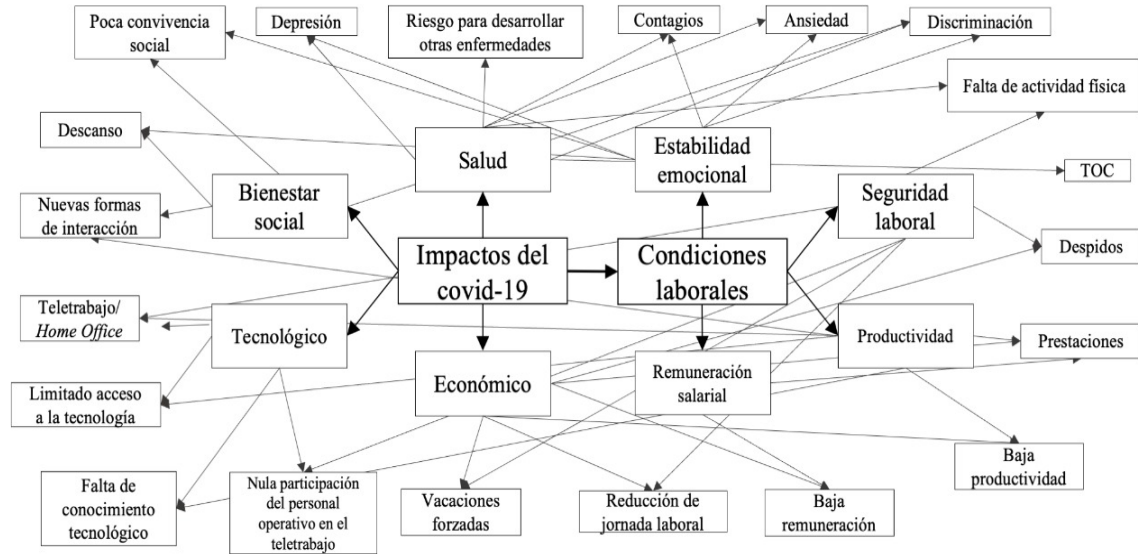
Poca convivencia social

Depresión

Riesgo para desarrollar otras enfermedades

Contagios

Ansiedad

Discriminación

Falta de actividad física

Descanso

Salud

Estabilidad emocional

TOC

Bienestar social

Seguridad laboral

Nuevas formas de interacción

Impactos del covid-19

Condiciones laborales

Despidos

Teletrabajo/ *Home Office*

Tecnológico

Productividad

Prestaciones

Económico

Remuneración salarial

Limitado acceso a la tecnología

Baja productividad

Falta de conocimiento tecnológico

Nula participación del personal operativo en el teletrabajo

Vacaciones forzadas

Reducción de jornada laboral

Baja remuneración